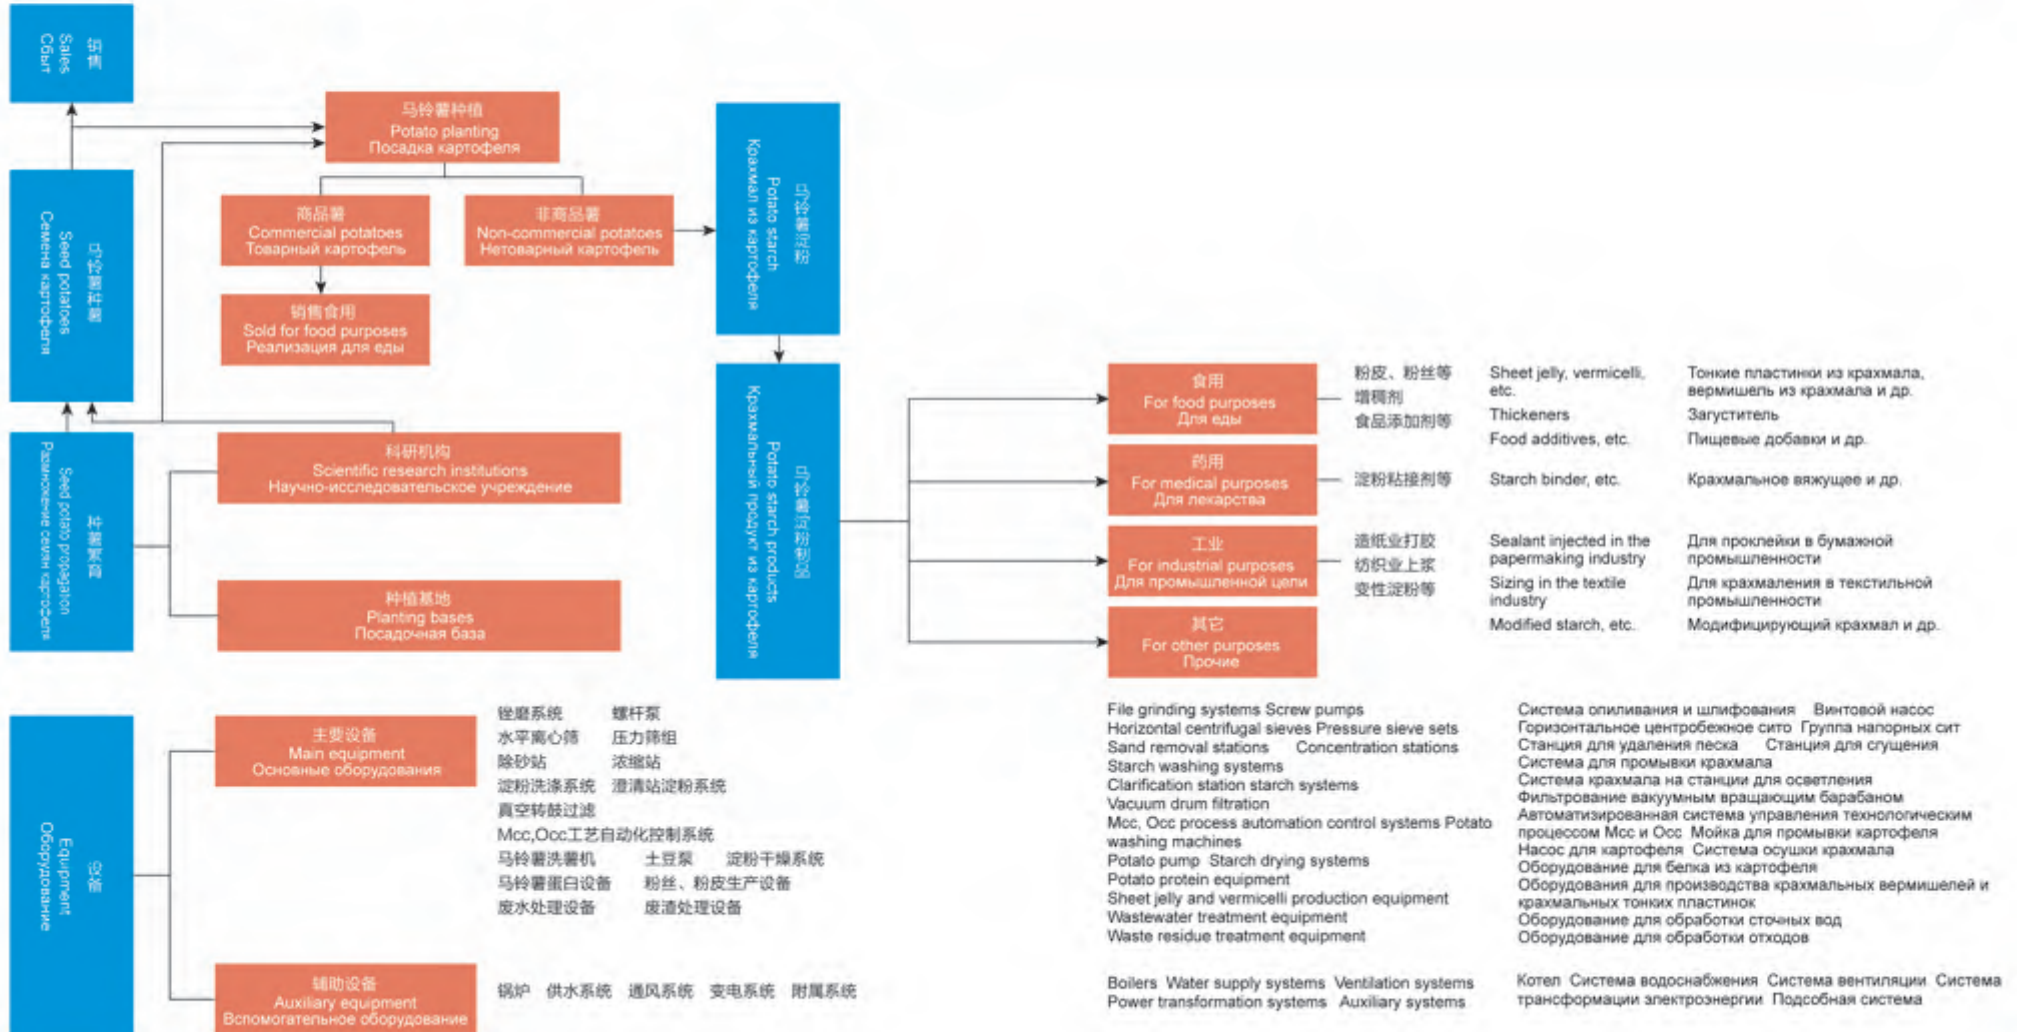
销售
Sales
Сбыт

马铃薯种植
Potato planting
Посадка картофеля

马铃薯淀粉
Potato starch
Крахмал из картофеля

马铃薯种薯
Seed potatoes
Семена картофеля

商品薯
Commercial potatoes
Товарный картофель

非商品薯
Non-commercial potatoes
Нетоварный картофель

销售食用
Sold for food purposes
Реализация для еды

马铃薯淀粉制品
Potato starch products
Крахмальный продукт из картофеля

食用
For food purposes
Для еды

粉皮、粉丝等
增稠剂
食品添加剂等

Sheet jelly, vermicelli, etc.
Thickeners
Food additives, etc.

Тонкие пластинки из крахмала, вермишель из крахмала и др.
Загуститель
Пищевые добавки и др.

药用
For medical purposes
Для лекарства

淀粉粘接剂等
Starch binder, etc.
Крахмальное вяжущее и др.

种薯繁育
Seed potato propagation
Размножение семян картофеля

科研机构
Scientific research institutions
Научно-исследовательское учреждение

工业
For industrial purposes
Для промышленной цели

造纸业打胶
纺织业上浆
变性淀粉等

Sealant injected in the papermaking industry
Sizing in the textile industry
Modified starch, etc.

Для проклейки в бумажной промышленности
Для крахмаления в текстильной промышленности
Модифицирующий крахмал и др.

种植基地
Planting bases
Посадочная база

其它
For other purposes
Прочие

设备
Equipment
Оборудование

主要设备
Main equipment
Основные оборудования

锉磨系统 螺杆泵
水平离心筛 压力筛组
除砂站 浓缩站
淀粉洗涤系统 澄清站淀粉系统
真空转鼓过滤
Mcc,Occ工艺自动化控制系统
马铃薯洗薯机 土豆泵 淀粉干燥系统
马铃薯蛋白设备 粉丝、粉皮生产设备
废水处理设备 废渣处理设备

File grinding systems Screw pumps
Horizontal centrifugal sieves Pressure sieve sets
Sand removal stations Concentration stations
Starch washing systems
Clarification station starch systems
Vacuum drum filtration
Mcc, Occ process automation control systems Potato washing machines
Potato pump Starch drying systems
Potato protein equipment
Sheet jelly and vermicelli production equipment
Wastewater treatment equipment
Waste residue treatment equipment

Система опиливания и шлифования Винтовой насос
Горизонтальное центробежное сито Группа напорных сит
Станция для удаления песка Станция для сгущения
Система для промывки крахмала
Система крахмала на станции для осветления
Фильтрование вакуумным вращающим барабаном
Автоматизированная система управления технологическим процессом Mcc и Occ Мойка для промывки картофеля
Насос для картофеля Система осушки крахмала
Оборудование для белка из картофеля
Оборудования для производства крахмальных вермишелей и крахмальных тонких пластинок
Оборудование для обработки сточных вод
Оборудование для обработки отходов

辅助设备
Auxiliary equipment
Вспомогательное оборудование

锅炉 供水系统 通风系统 变电系统 附属系统

Boilers Water supply systems Ventilation systems
Power transformation systems Auxiliary systems

Котел Система водоснабжения Система вентиляции Система трансформации электроэнергии Подсобная система